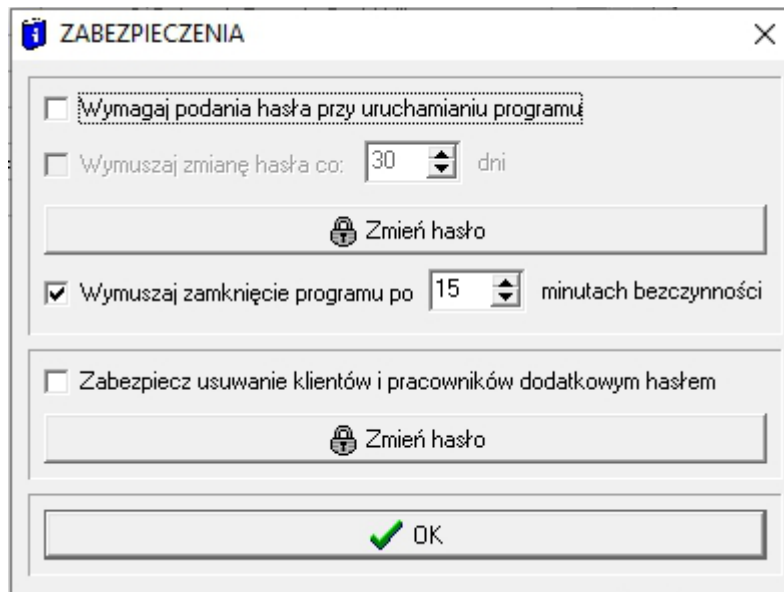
ZABEZPIECZENIA

Wymagaj podania hasła przy uruchamianiu programu

Wymuszaj zmianę hasła co: 30 dni

Zmień hasło

Wymuszaj zamknięcie programu po 15 minutach bezczynności

Zabezpiecz usuwanie klientów i pracowników dodatkowym hasłem

Zmień hasło

OK